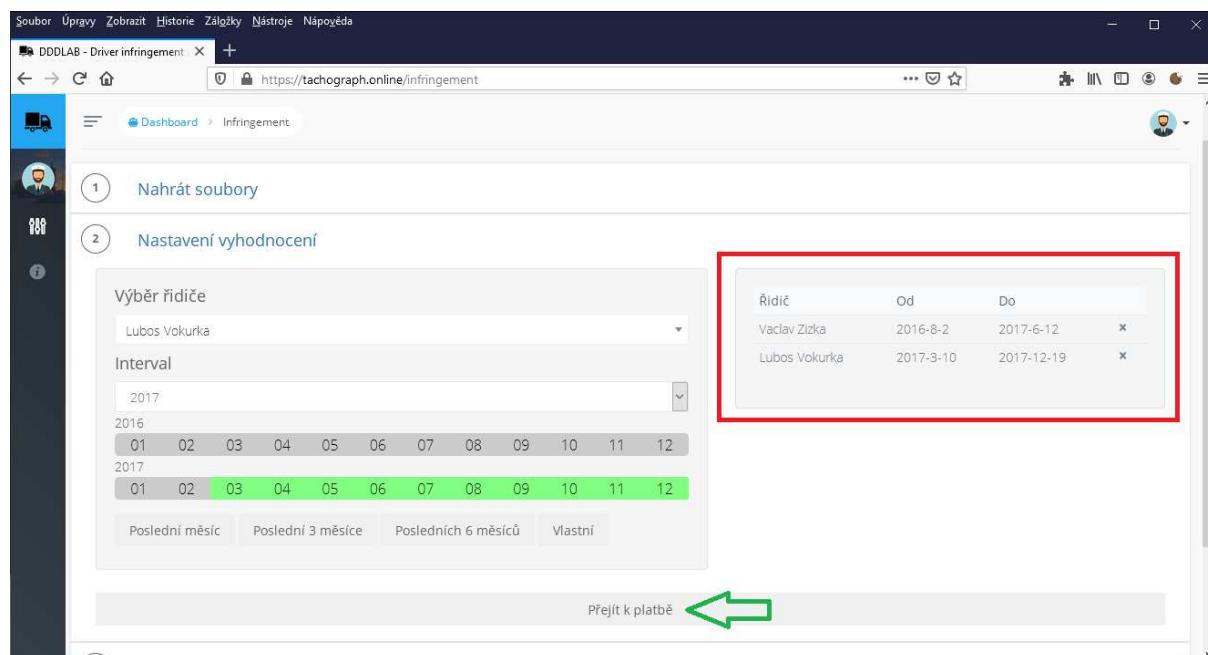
Soubor Úpravy Zobrazit Historie Záložky Nástroje Nápověda

DDDLAB - Driver infringement ×

https://tachograph.online/infringement

Dashboard > Infringement

1 Nahrát soubory

2 Nastavení vyhodnocení

Výběr řidiče

Lubos Vokurka

Interval

2017

2016

01 02 03 04 05 06 07 08 09 10 11 12

2017

01 02 03 04 05 06 07 08 09 10 11 12

Poslední měsíc Poslední 3 měsíce Posledních 6 měsíců Vlastní

| Řidič | Od | Do | |
|---|---|---|---|
| Vaclav Zizka | 2016-8-2 | 2017-6-12 | × |
| Lubos Vokurka | 2017-3-10 | 2017-12-19 | × |

Přejít k platbě